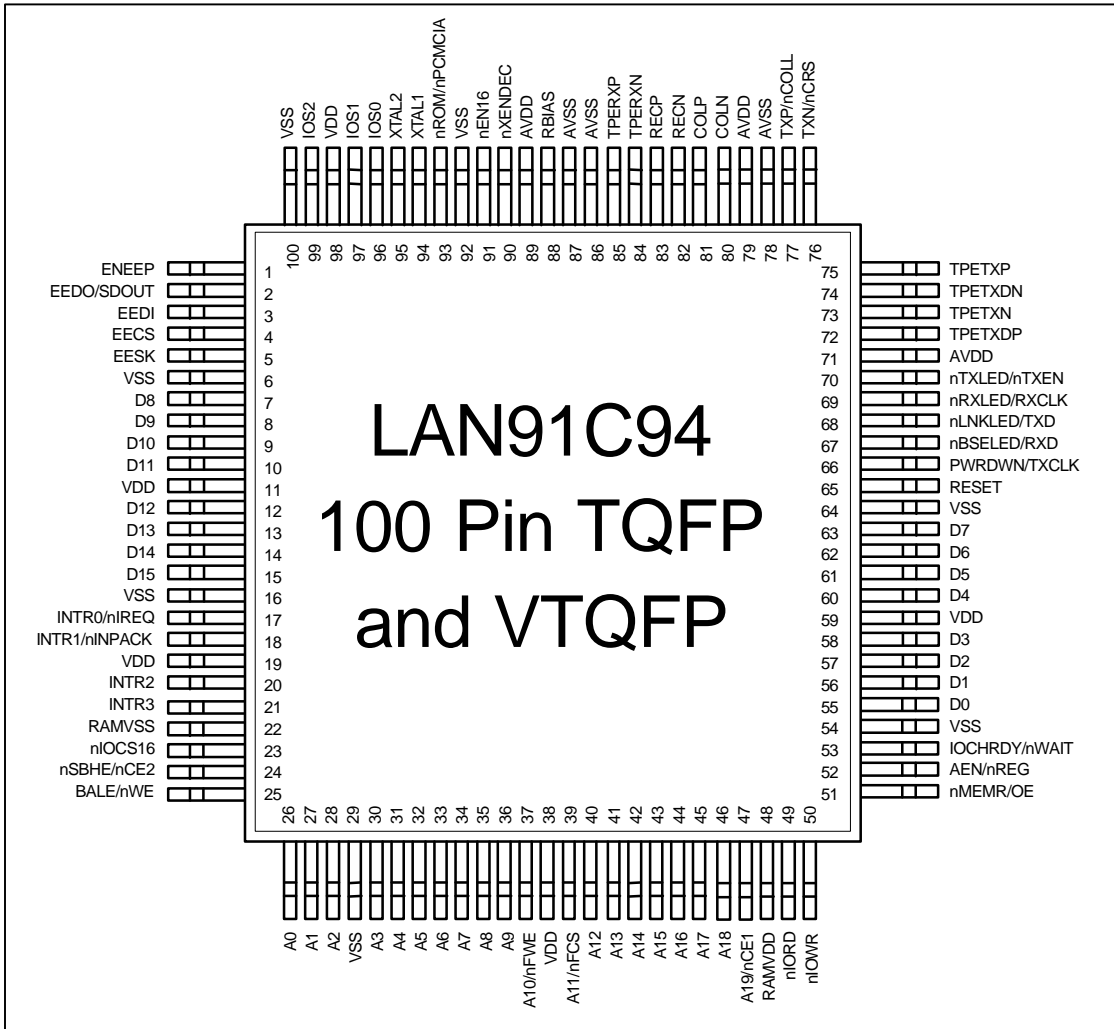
VSS IOS2 VDD IOS1 IOS0 XTAL2 XTAL1 nROM/nPCMCIA VSS nEN16 nXENDEC AVDD RBIAS AVSS AVSS TPERXP TPERXN RECP RECN COLP COLN AVDD AVSS TXP/nCOLL TXN/nCRS

100 99 98 97 96 95 94 93 92 91 90 89 88 87 86 85 84 83 82 81 80 79 78 77 76

ENEEP 1
EEDO/SDOUT 2
EEDI 3
EECS 4
EESK 5
VSS 6
D8 7
D9 8
D10 9
D11 10
VDD 11
D12 12
D13 13
D14 14
D15 15
VSS 16
INTR0/nIREQ 17
INTR1/nINPACK 18
VDD 19
INTR2 20
INTR3 21
RAMVSS 22
nIOCS16 23
nSBHE/nCE2 24
BALE/nWE 25

LAN91C94
100 Pin TQFP
and VTQFP

75 TPETXP
74 TPETXDN
73 TPETXN
72 TPETXDP
71 AVDD
70 nTXLED/nTXEN
69 nRXLED/RXCLK
68 nLNKLED/TXD
67 nBSELED/RXD
66 PWRDWN/TXCLK
65 RESET
64 VSS
63 D7
62 D6
61 D5
60 D4
59 VDD
58 D3
57 D2
56 D1
55 D0
54 VSS
53 IOCHRDY/nWAIT
52 AEN/nREG
51 nMEMR/OE

26 27 28 29 30 31 32 33 34 35 36 37 38 39 40 41 42 43 44 45 46 47 48 49 50

A0 A1 A2 VSS A3 A4 A5 A6 A7 A8 A9 A10/nFWE VDD A11/nFCS A12 A13 A14 A15 A16 A17 A18 A19/nCE1 RAMVDD nIORD nIOWR